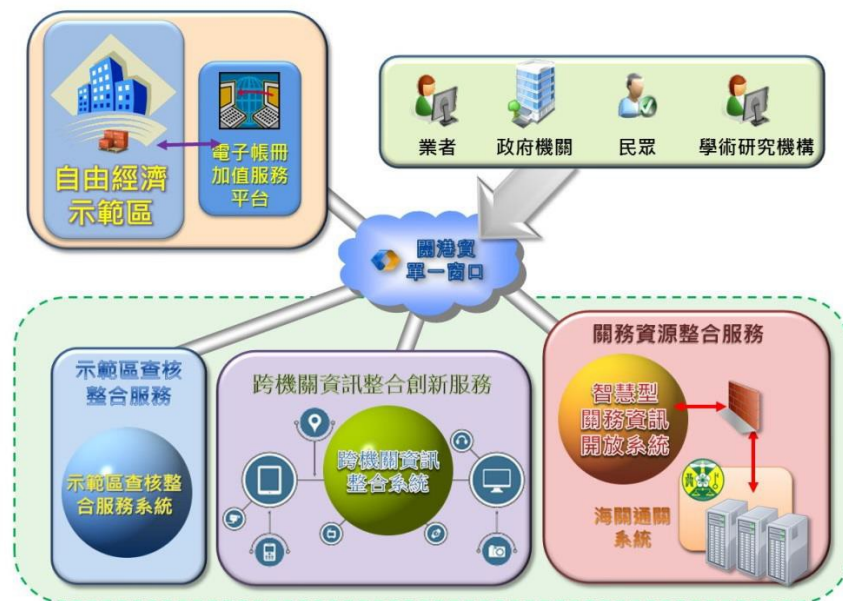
自由經濟示範區

電子帳冊加值服務平台

業者
政府機關
民眾
學術研究機構

關港貿單一窗口

示範區查核整合服務

示範區查核整合服務系統

跨機關資訊整合創新服務

跨機關資訊整合系統

關務資源整合服務

智慧型關務資訊開放系統

海關通關系統